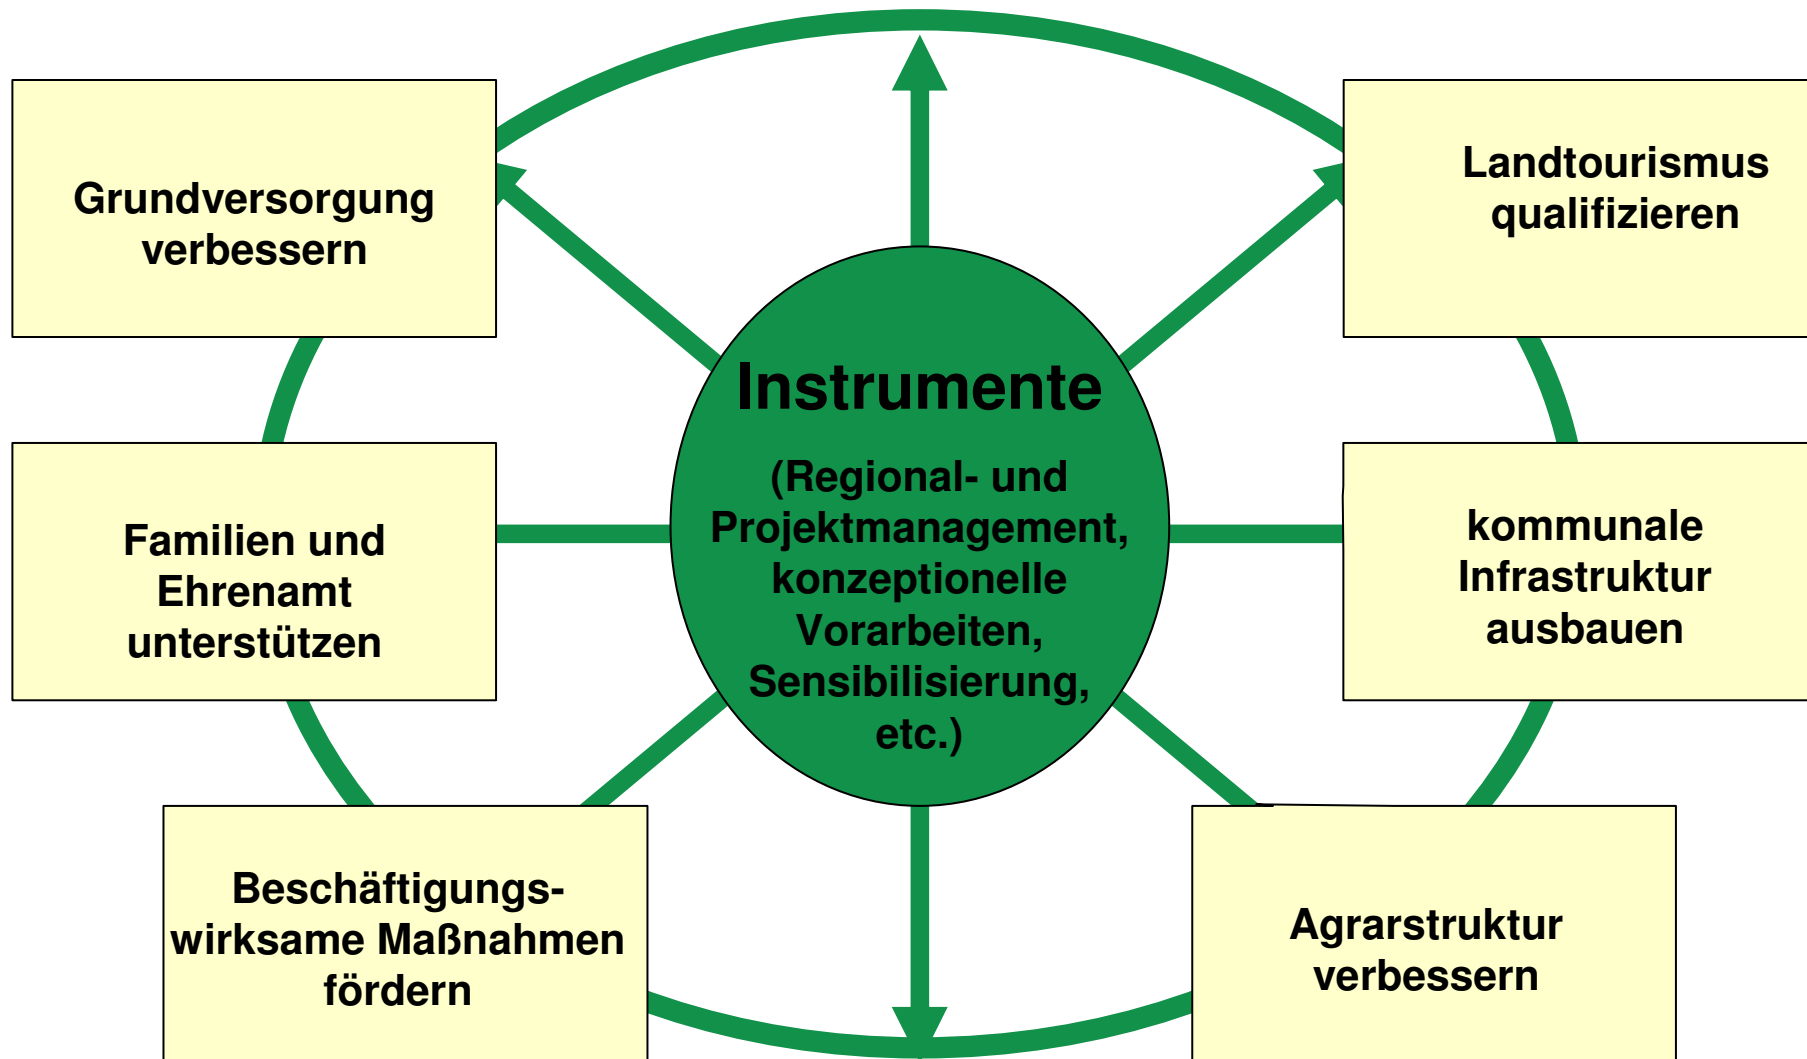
Grundversorgung verbessern

Landtourismus qualifizieren

Instrumente

(Regional- und Projektmanagement, konzeptionelle Vorarbeiten, Sensibilisierung, etc.)

Familien und Ehrenamt unterstützen

kommunale Infrastruktur ausbauen

Beschäftigungs-wirksame Maßnahmen fördern

Agrarstruktur verbessern